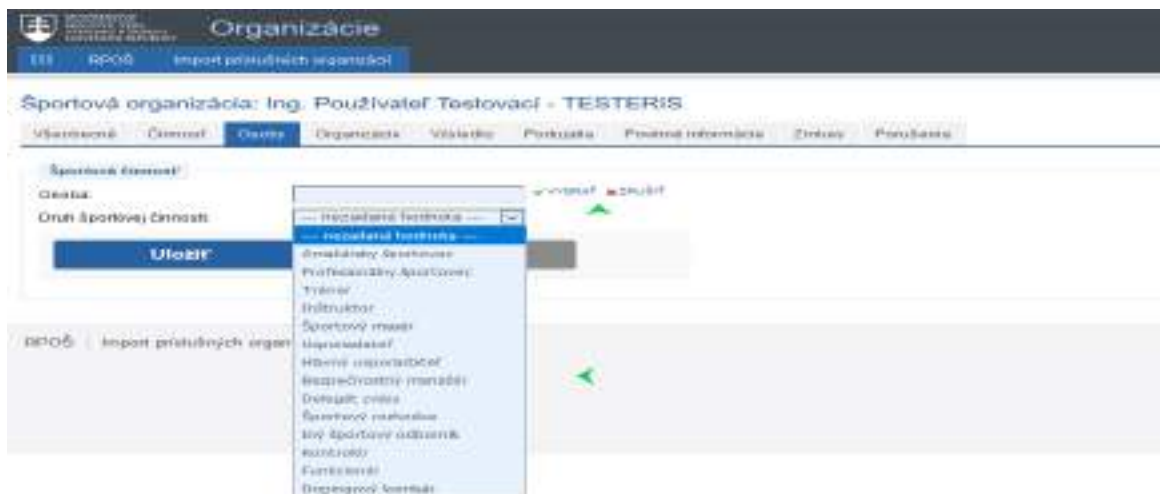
Organizácie

IS | RPOŠ | Import príslušných organizácií

Športová organizácia: Ing. Používateľ Testovací - TESTERIS

Všeobecné | Činnosť | Osoby | Organizácia | Výsledky | Podujatia | Finančné informácie | Zmluvy | Porušenia

Športová činnosť

Osoba: ✓ vybrať ✗ zrušiť

Druh športovej činnosti: --- nezadaná hodnota ---

Uložiť

--- nezadaná hodnota ---
Amatérsky športovec
Profesionálny športovec
Tréner
Inštruktor
Športový masér
Usporiadateľ
Hlavný usporiadateľ
Bezpečnostný manažér
Delegát zväzu
Športový rozhodca
Iný športový odborník
Kontrolór
Funkcionár
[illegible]

RPOŠ | Import príslušných organ